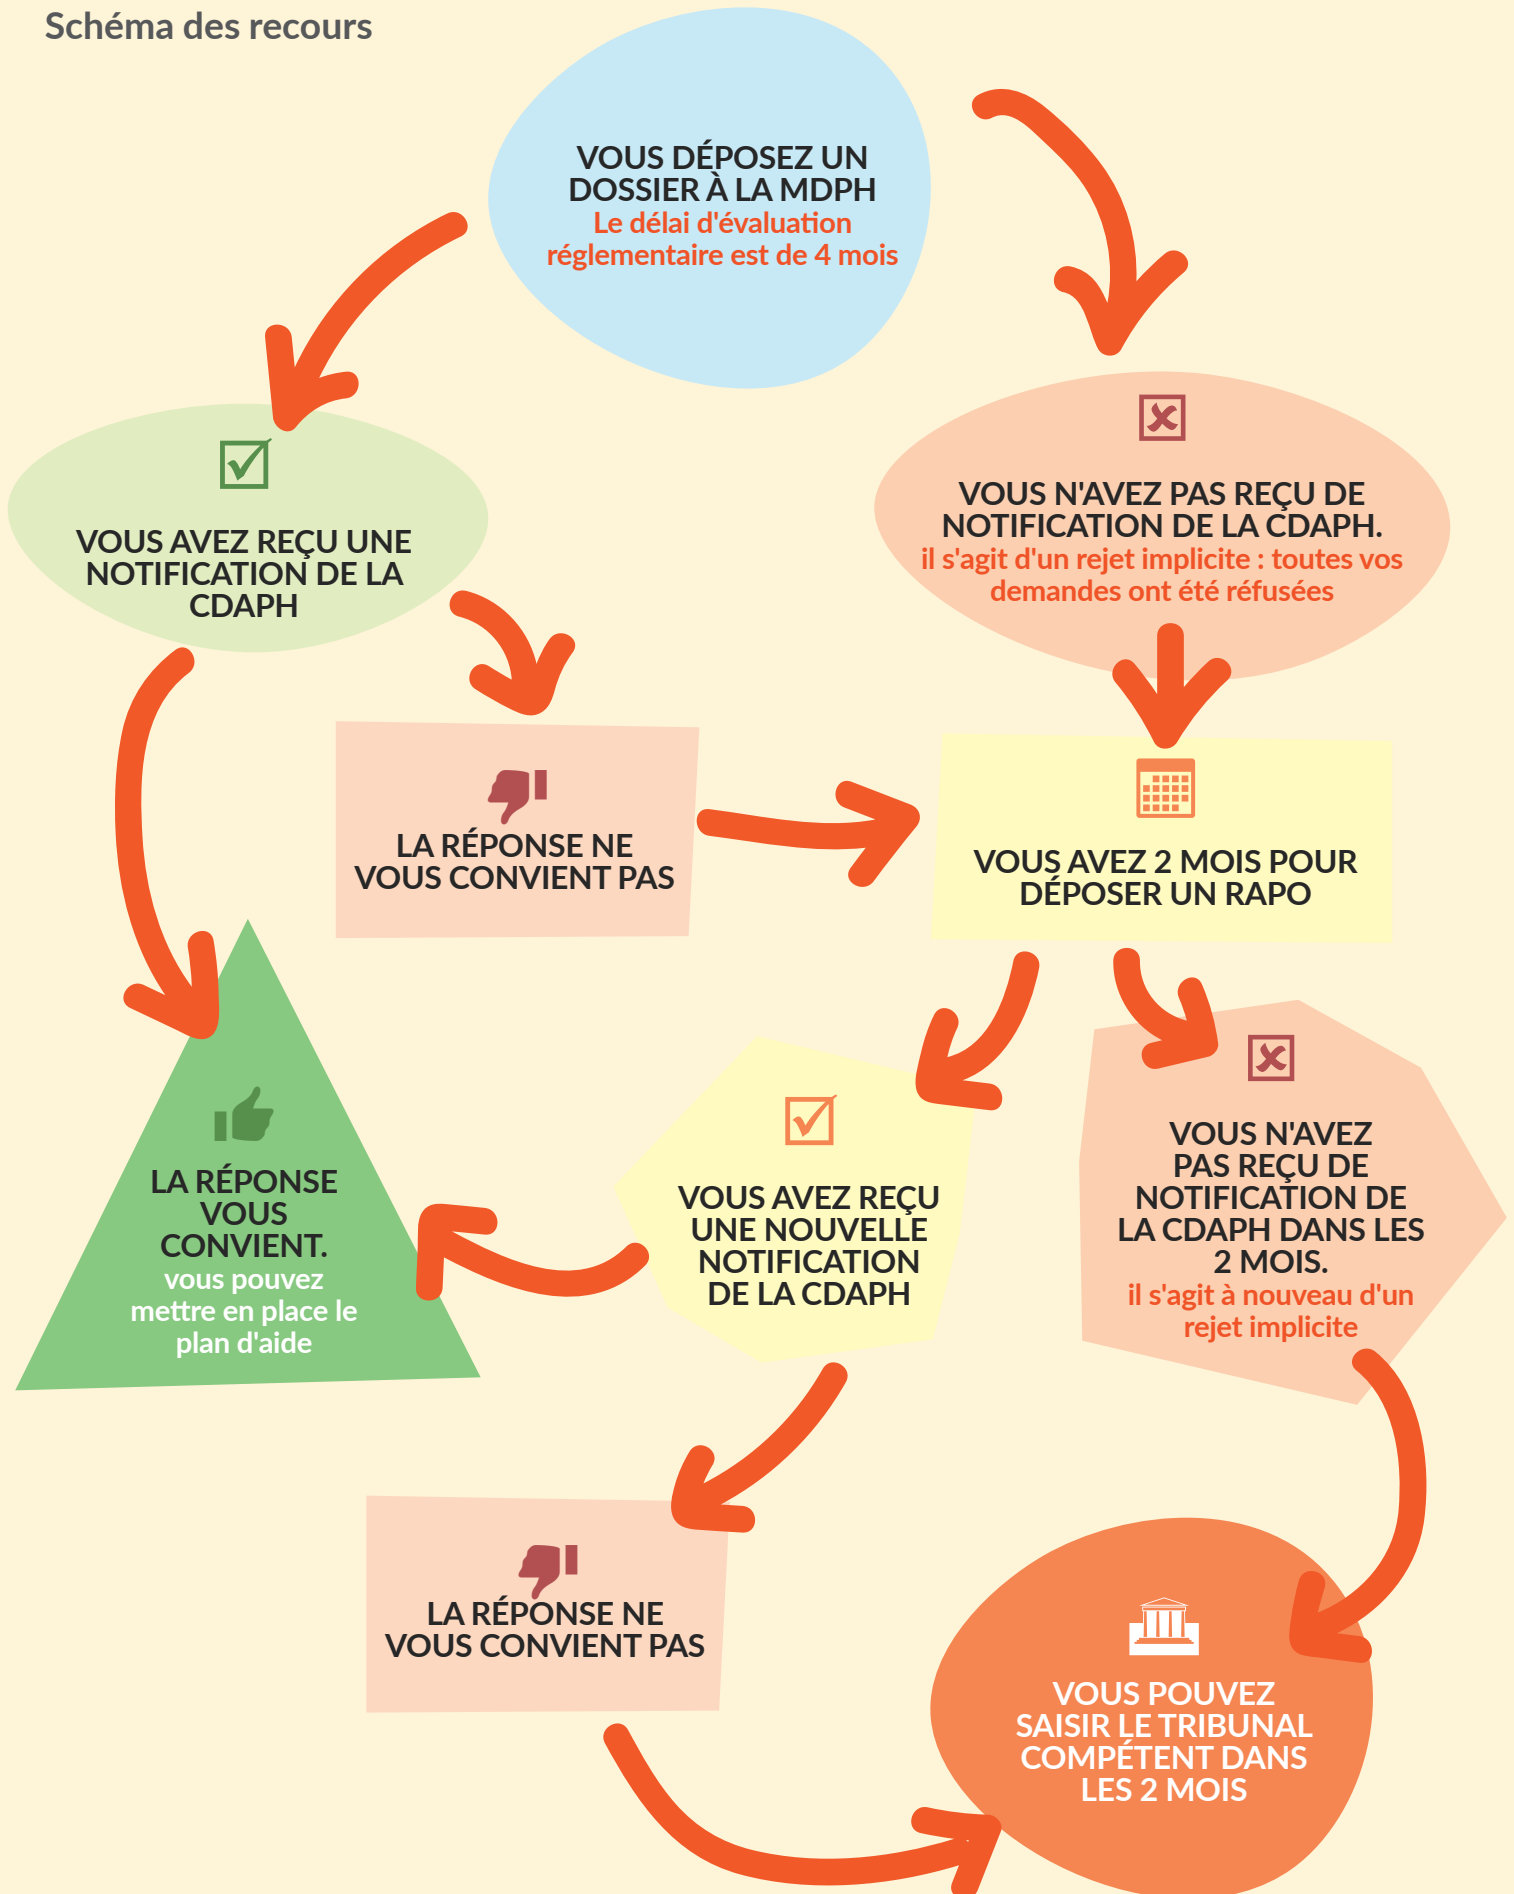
Schéma des recours

VOUS DÉPOSEZ UN DOSSIER À LA MDPH
Le délai d'évaluation réglementaire est de 4 mois

VOUS AVEZ REÇU UNE NOTIFICATION DE LA CDAPH

VOUS N'AVEZ PAS REÇU DE NOTIFICATION DE LA CDAPH.
il s'agit d'un rejet implicite : toutes vos demandes ont été réfusées

LA RÉPONSE NE VOUS CONVIENT PAS

VOUS AVEZ 2 MOIS POUR DÉPOSER UN RAPO

LA RÉPONSE VOUS CONVIENT.
vous pouvez mettre en place le plan d'aide

VOUS AVEZ REÇU UNE NOUVELLE NOTIFICATION DE LA CDAPH

VOUS N'AVEZ PAS REÇU DE NOTIFICATION DE LA CDAPH DANS LES 2 MOIS.
il s'agit à nouveau d'un rejet implicite

LA RÉPONSE NE VOUS CONVIENT PAS

VOUS POUVEZ SAISIR LE TRIBUNAL COMPÉTENT DANS LES 2 MOIS